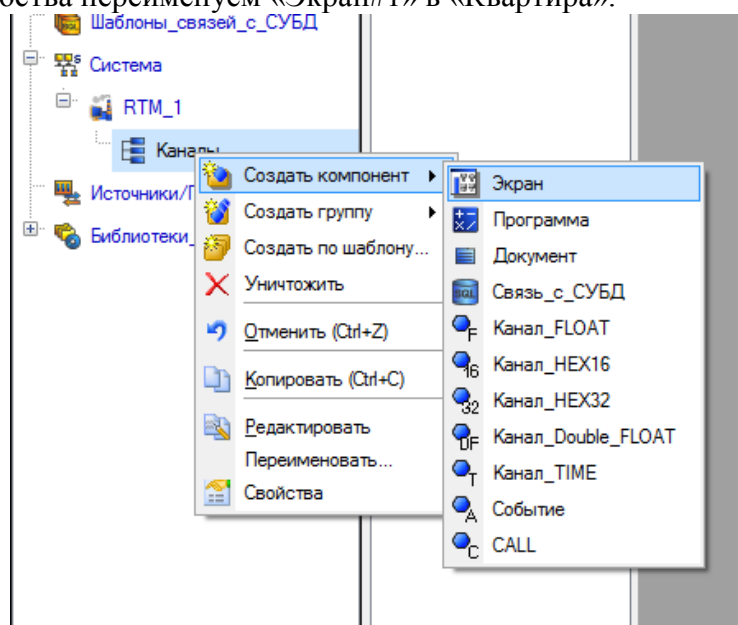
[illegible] переименуем «Экран#1» в «Квартира».

Шаблоны_связей_с_СУБД
Система
RTM_1
Каналы
Источники/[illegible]
Библиотеки_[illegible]

Создать компонент
Создать группу
Создать по шаблону...
Уничтожить
Отменить (Ctrl+Z)
Копировать (Ctrl+C)
Редактировать
Переименовать...
Свойства

Экран
Программа
Документ
Связь_с_СУБД
Канал_FLOAT
Канал_HEX16
Канал_HEX32
Канал_Double_FLOAT
Канал_TIME
Событие
CALL